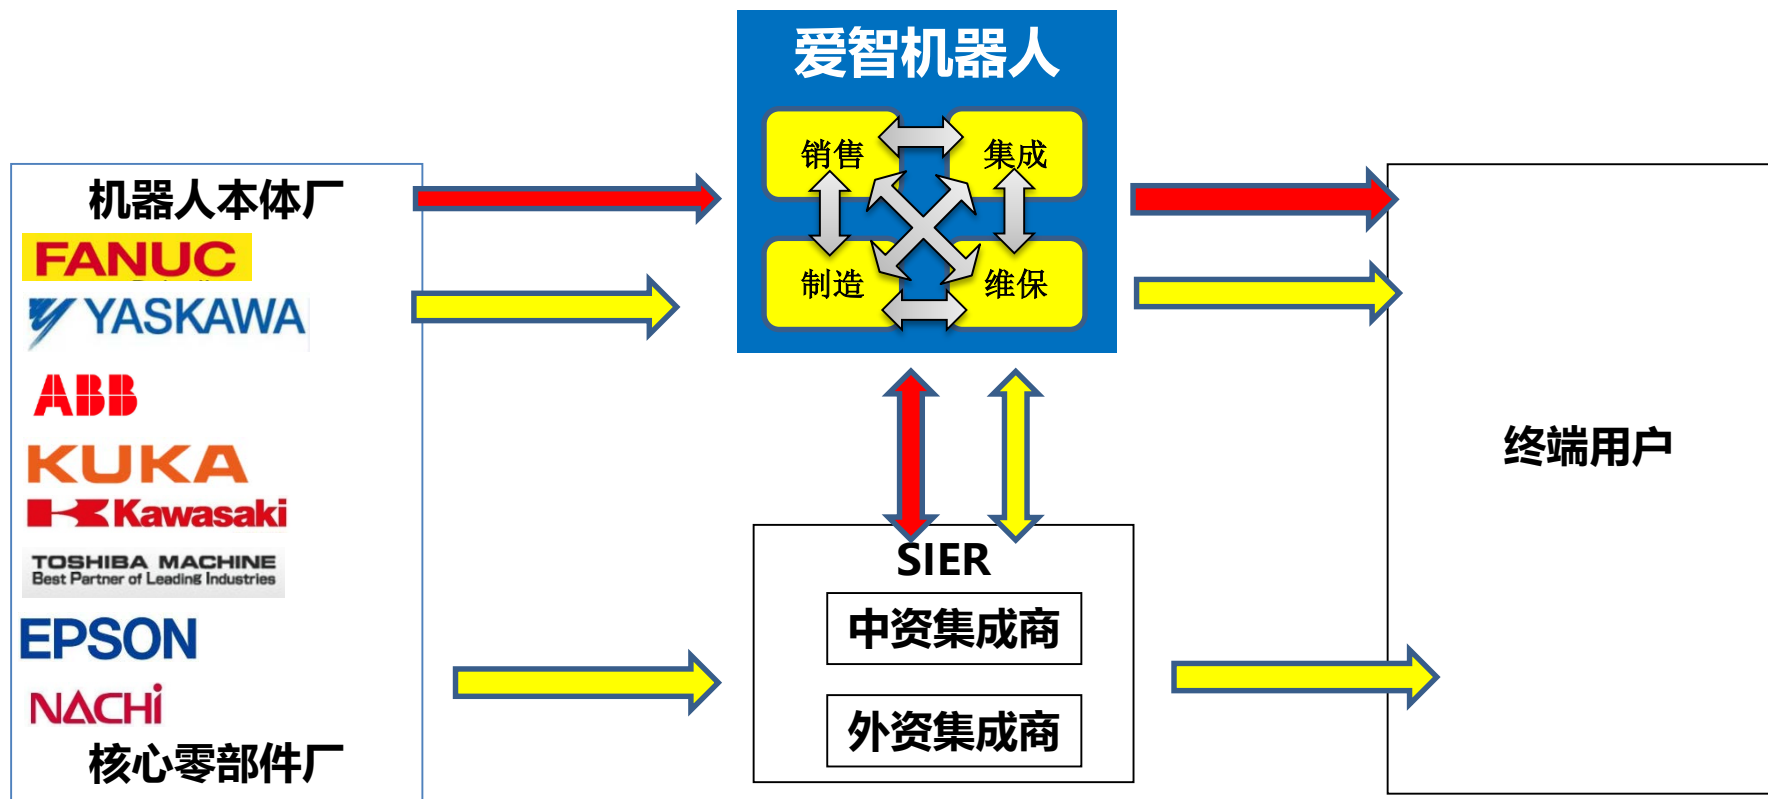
机器人本体厂

FANUC

YASKAWA

ABB

KUKA

Kawasaki

TOSHIBA MACHINE
Best Partner of Leading Industries

EPSON

NACHi

核心零部件厂

爱智机器人

销售

集成

制造

维保

SIER

中资集成商

外资集成商

终端用户